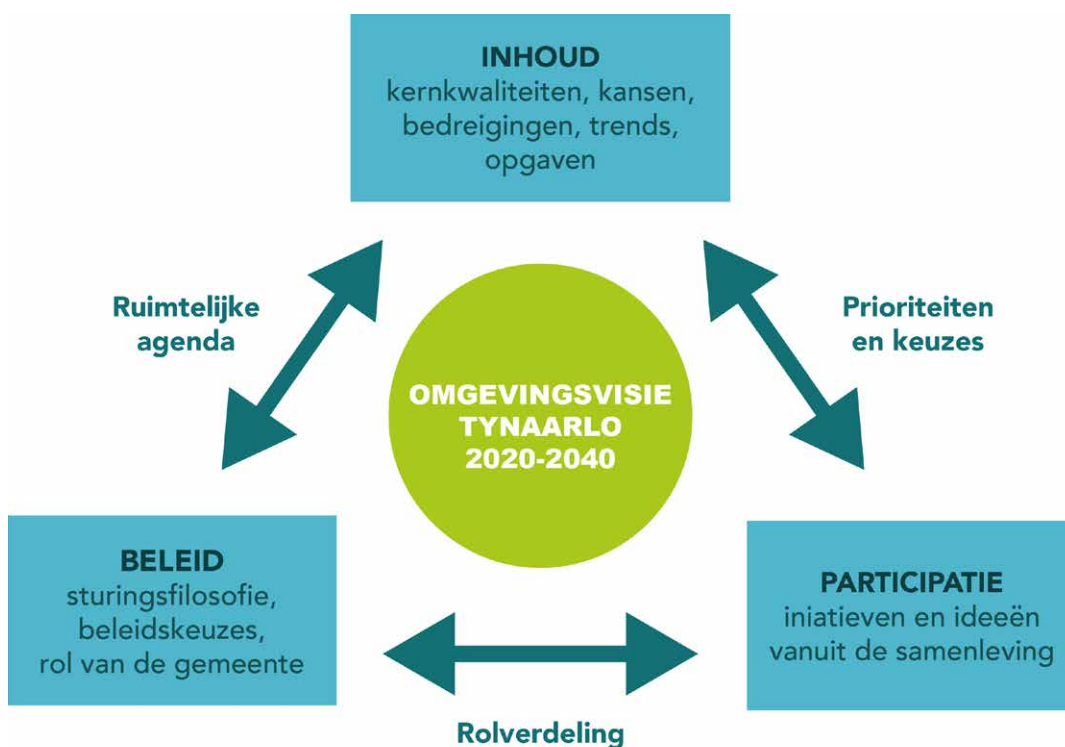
INHOUD
kernkwaliteiten, kansen, bedreigingen, trends, opgaven

Ruimtelijke agenda

Prioriteiten en keuzes

OMGEVINGSVISIE TYNAARLO 2020-2040

BELEID
sturingsfilosofie, beleidskeuzes, rol van de gemeente

PARTICIPATIE
iniatieven en ideeën vanuit de samenleving

Rolverdeling